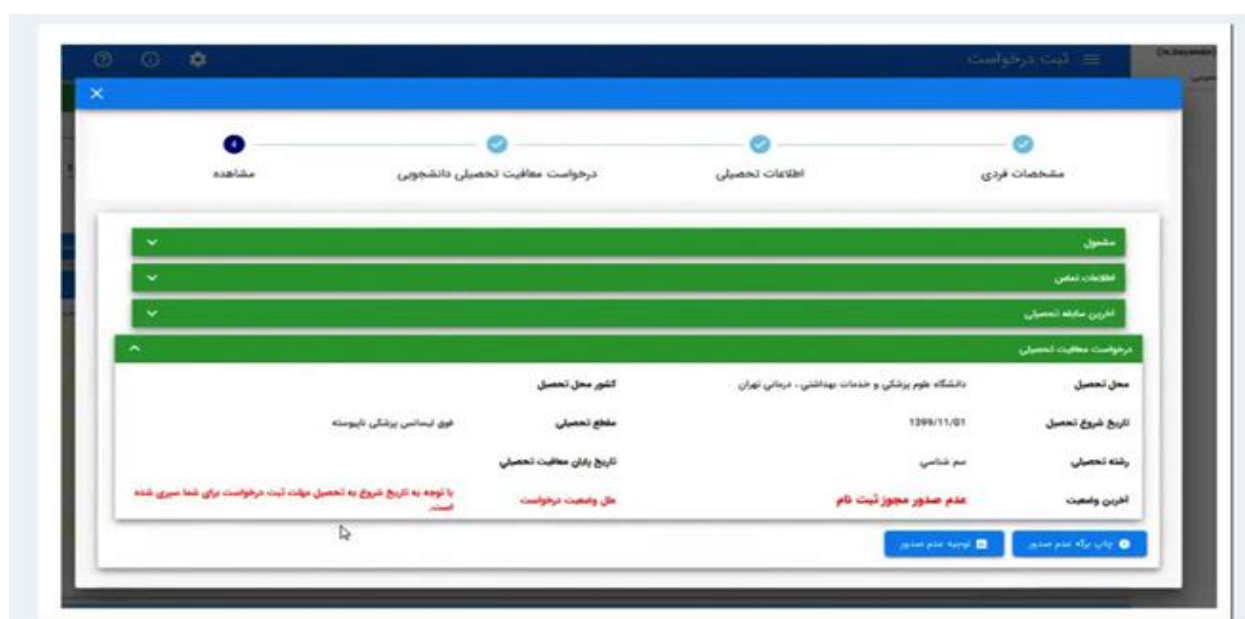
ثبت درخواست

مشخصات فردی
اطلاعات تحصیلی
درخواست معافیت تحصیلی دانشجویی
مشاهده

مشمول
اطلاعات تماس
آخرین سابقه تحصیلی
درخواست معافیت تحصیلی

محل تحصیل: دانشگاه علوم پزشکی و خدمات بهداشتی - درمانی تهران
کشور محل تحصیل:
تاریخ شروع تحصیل: 1399/11/01
مقطع تحصیلی: فوق لیسانس پزشکی ناپیوسته
رشته تحصیلی: سم شناسی
تاریخ پایان معافیت تحصیلی:
آخرین وضعیت: عدم صدور مجوز ثبت نام
علل وضعیت درخواست: با توجه به تاریخ شروع به تحصیل مهلت ثبت درخواست برای شما سپری شده است.

چاپ برگه عدم صدور
توجیه عدم صدور